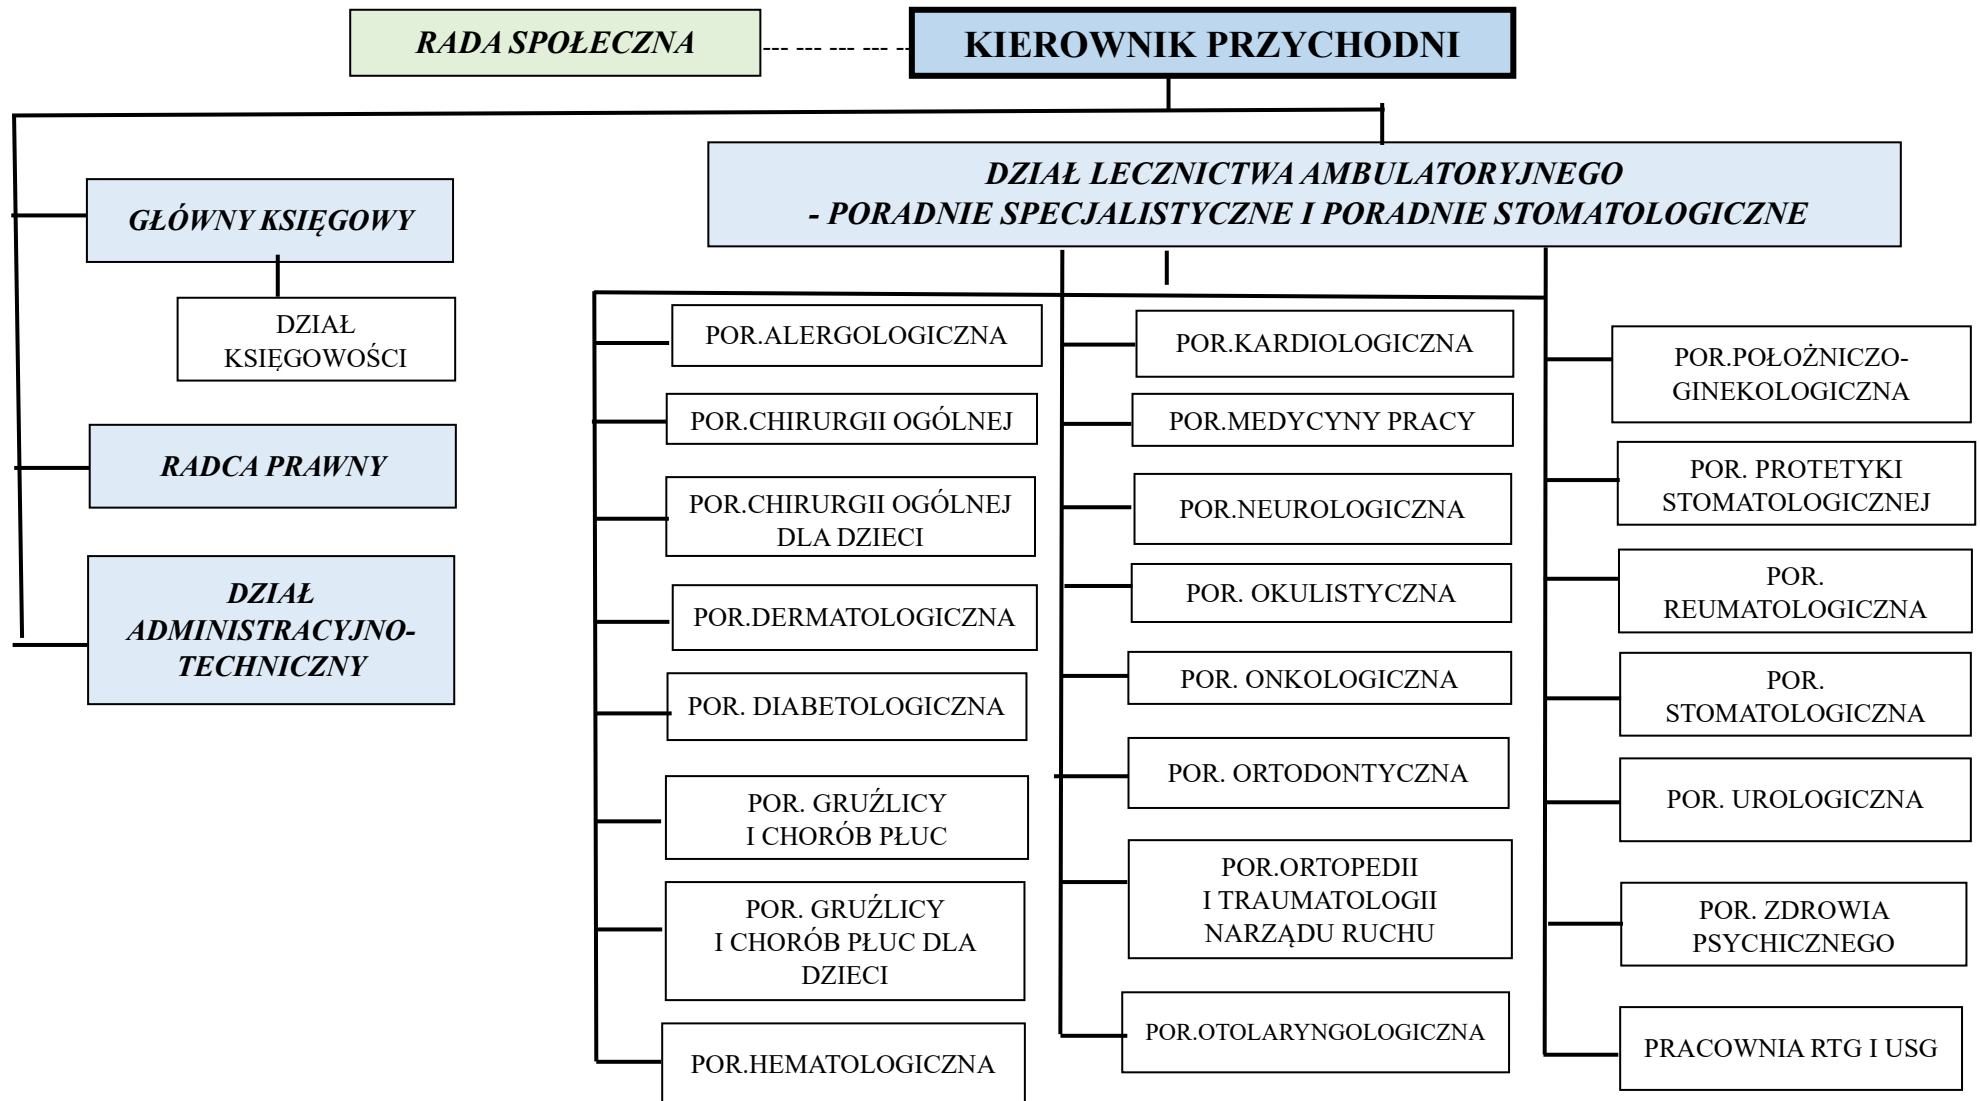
RADA SPOŁECZNA

KIEROWNIK PRZYCHODNI

GŁÓWNY KSIĘGOWY

DZIAŁ KSIĘGOWOŚCI

RADCA PRAWNY

DZIAŁ ADMINISTRACYJNO-TECHNICZNY

DZIAŁ LECZNICTWA AMBULATORYJNEGO
- PORADNIE SPECJALISTYCZNE I PORADNIE STOMATOLOGICZNE

POR.ALERGOLOGICZNA

POR.CHIRURGII OGÓLNEJ

POR.CHIRURGII OGÓLNEJ DLA DZIECI

POR.DERMATOLOGICZNA

POR. DIABETOLOGICZNA

POR. GRUŹLICY I CHORÓB PŁUC

POR. GRUŹLICY I CHORÓB PŁUC DLA DZIECI

POR.HEMATOLOGICZNA

POR.KARDIOLOGICZNA

POR.MEDYCYNY PRACY

POR.NEUROLOGICZNA

POR. OKULISTYCZNA

POR. ONKOLOGICZNA

POR. ORTODONTYCZNA

POR.ORTOPEDII I TRAUMATOLOGII NARZĄDU RUCHU

POR.OTOLARYNGOLOGICZNA

POR.POŁOŻNICZO-GINEKOLOGICZNA

POR. PROTETYKI STOMATOLOGICZNEJ

POR. REUMATOLOGICZNA

POR. STOMATOLOGICZNA

POR. UROLOGICZNA

POR. ZDROWIA PSYCHICZNEGO

PRACOWNIA RTG I USG